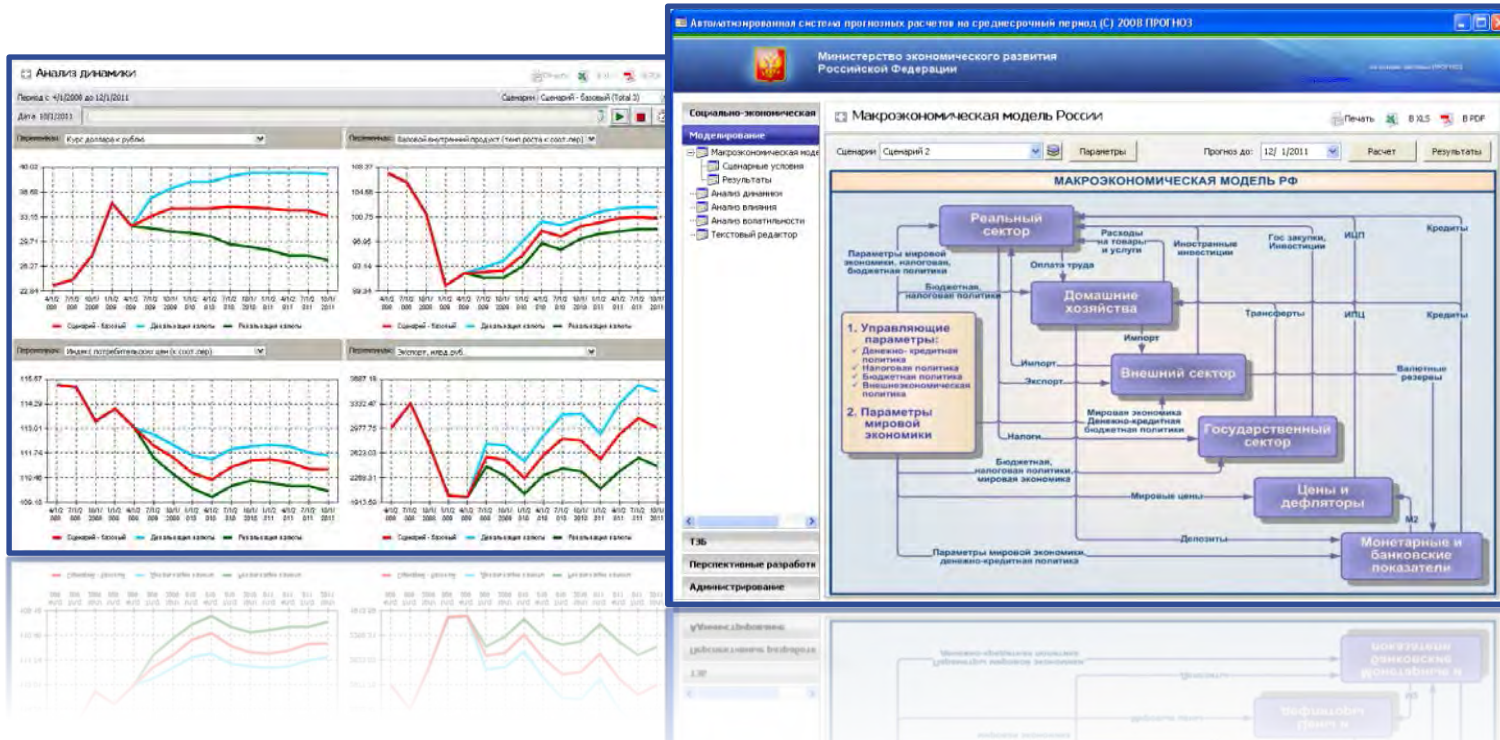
Анализ динамики

Печать

Период с: 4/1/2006 до 12/1/2011

Сценарии: Сценарий - базовый (Total 3)

Дата: 10/1/2011

Переменная: Курс доллара к рублю

40.02
36.68
33.35
29.71
26.27
22.84

Сценарий - базовый Девальвация валюты Ревальвация валюты

Переменная: Валовой внутренний продукт (темп роста к соот.пер)

108.37
104.58
100.75
96.95
93.14
89.34

Сценарий - базовый Девальвация валюты Ревальвация валюты

Переменная: Индекс потребительских цен (к соот.пер)

115.67
114.29
113.01
111.74
110.46
109.18

Сценарий - базовый Девальвация валюты Ревальвация валюты

Переменная: Экспорт, млрд.руб.

3687.19
3332.47
2977.75
2623.03
2269.31
1913.59

Сценарий - базовый Девальвация валюты Ревальвация валюты

Автоматизированная система прогнозных расчетов на среднесрочный период (С) 2008 ПРОГНОЗ

Министерство экономического развития Российской Федерации

Социально-экономическая

Моделирование

Макроэкономическая моде

Сценарные условия

Результаты

Анализ динамики

Анализ влияния

Анализ волатильности

Текстовый редактор

ТЭБ

Перспективные разработк

Администрирование

Макроэкономическая модель России

Печать В XLS В PDF

Сценарии Сценарий 2 Параметры Прогноз до: 12/ 1/2011 Расчет Результаты

МАКРОЭКОНОМИЧЕСКАЯ МОДЕЛЬ РФ

Реальный сектор

Параметры мировой экономики, налоговая, бюджетная политика

Расходы на товары и услуги

Иностранные инвестиции

Гос закупки, Инвестиции

ИЦП

Кредиты

Оплата труда

Бюджетная, налоговая политика

Домашние хозяйства

Трансферты

ИПЦ

Кредиты

1. Управляющие параметры:
✓ Денежно-кредитная политика
✓ Налоговая политика
✓ Бюджетная политика
✓ Внешнеэкономическая политика

2. Параметры мировой экономики

Импорт

Импорт

Экспорт

Внешний сектор

Валютные резервы

Мировая экономика Денежно-кредитная бюджетная политика

Налоги

Государственный сектор

Бюджетная, налоговая политика мировая экономика

Мировые цены

Цены и дефляторы

М2

Депозиты

Параметры мировой экономики, денежно-кредитная политика

Монетарные и банковские показатели